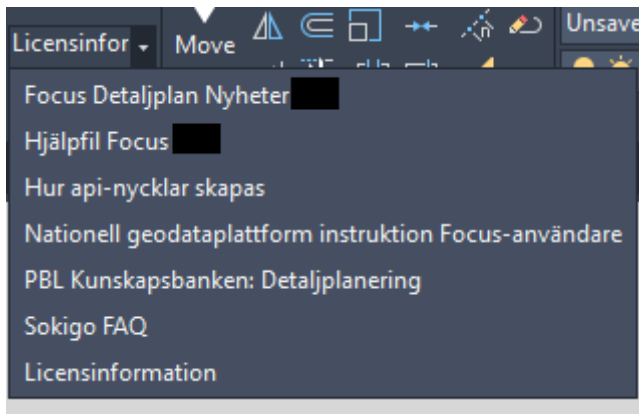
Licensinfor
Move
Unsave

Focus Detaljplan Nyheter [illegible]
Hjälpfil Focus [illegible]
Hur api-nycklar skapas
Nationell geodataplattform instruktion Focus-användare
PBL Kunskapsbanken: Detaljplanering
Sokigo FAQ
Licensinformation